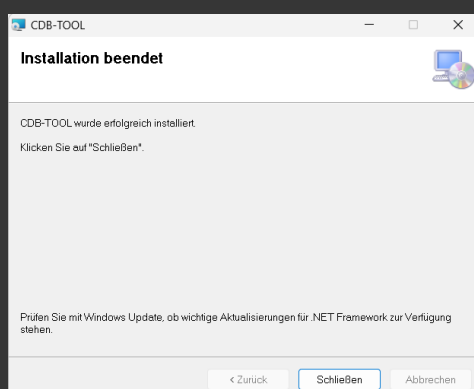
CDB-TOOL

Installation beendet

CDB-TOOL wurde erfolgreich installiert.

Klicken Sie auf "Schließen".

Prüfen Sie mit Windows Update, ob wichtige Aktualisierungen für .NET Framework zur Verfügung stehen.

< Zurück

Schließen

Abbrechen